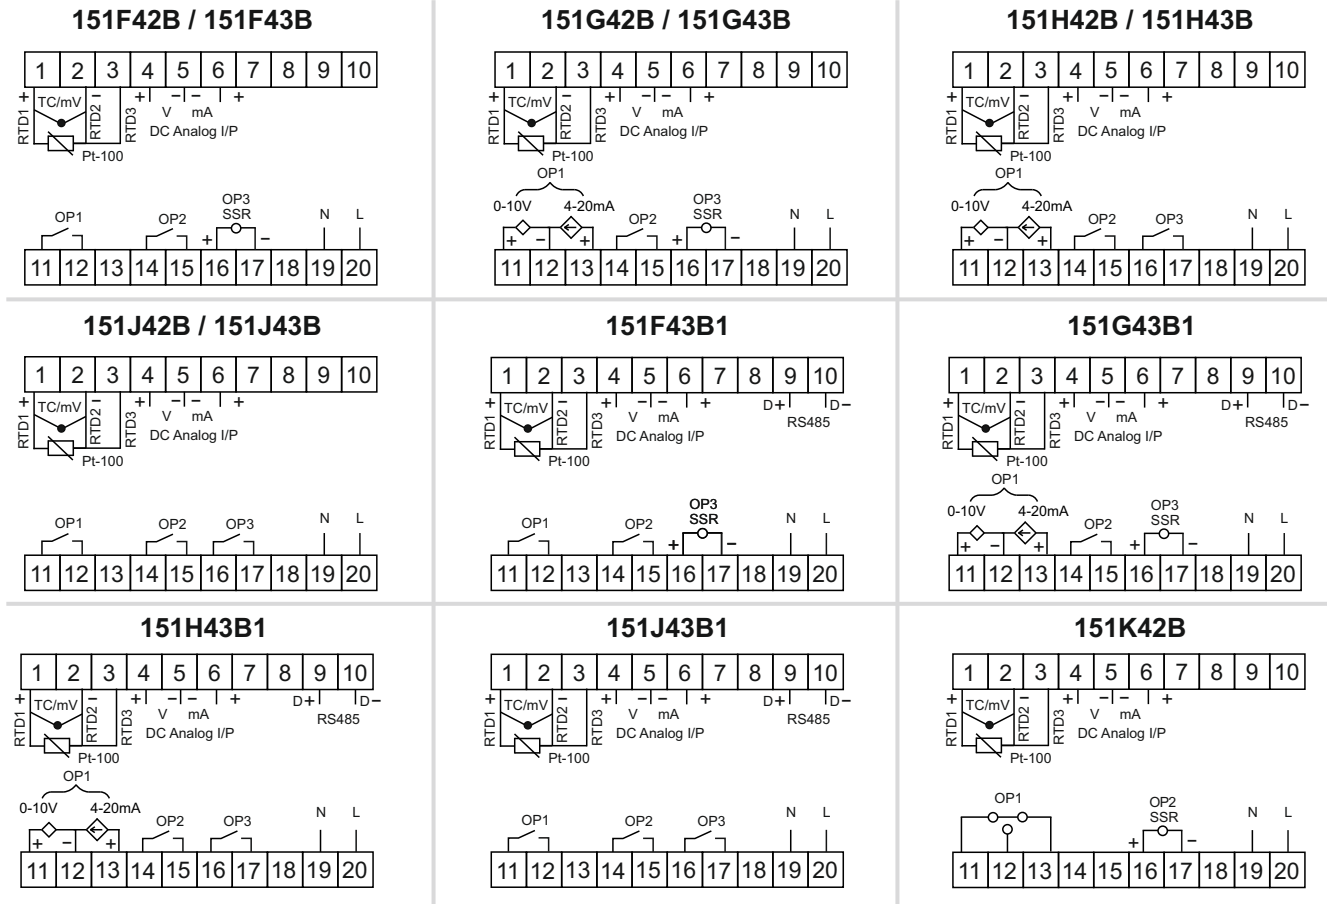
151F42B / 151F43B

| 1 | 2 | 3 | 4 | 5 | 6 | 7 | 8 | 9 | 10 |
|---|---|---|---|---|---|---|---|---|---|

+ TC/mV − + − − +
RTD1 RTD2 RTD3 V mA
DC Analog I/P
Pt-100

OP1 OP2 OP3 SSR N L
+ −

| 11 | 12 | 13 | 14 | 15 | 16 | 17 | 18 | 19 | 20 |
|---|---|---|---|---|---|---|---|---|---|

151G42B / 151G43B

| 1 | 2 | 3 | 4 | 5 | 6 | 7 | 8 | 9 | 10 |
|---|---|---|---|---|---|---|---|---|---|

+ TC/mV − + − − +
RTD1 RTD2 RTD3 V mA
DC Analog I/P
Pt-100

OP1
0-10V 4-20mA OP2 OP3 SSR N L
+ − + + −

| 11 | 12 | 13 | 14 | 15 | 16 | 17 | 18 | 19 | 20 |
|---|---|---|---|---|---|---|---|---|---|

151H42B / 151H43B

| 1 | 2 | 3 | 4 | 5 | 6 | 7 | 8 | 9 | 10 |
|---|---|---|---|---|---|---|---|---|---|

+ TC/mV − + − − +
RTD1 RTD2 RTD3 V mA
DC Analog I/P
Pt-100

OP1
0-10V 4-20mA OP2 OP3 N L
+ − +

| 11 | 12 | 13 | 14 | 15 | 16 | 17 | 18 | 19 | 20 |
|---|---|---|---|---|---|---|---|---|---|

151J42B / 151J43B

| 1 | 2 | 3 | 4 | 5 | 6 | 7 | 8 | 9 | 10 |
|---|---|---|---|---|---|---|---|---|---|

+ TC/mV − + − − +
RTD1 RTD2 RTD3 V mA
DC Analog I/P
Pt-100

OP1 OP2 OP3 N L

| 11 | 12 | 13 | 14 | 15 | 16 | 17 | 18 | 19 | 20 |
|---|---|---|---|---|---|---|---|---|---|

151F43B1

| 1 | 2 | 3 | 4 | 5 | 6 | 7 | 8 | 9 | 10 |
|---|---|---|---|---|---|---|---|---|---|

+ TC/mV − + − − + D+ D−
RTD1 RTD2 RTD3 V mA
DC Analog I/P RS485
Pt-100

OP1 OP2 OP3 SSR N L
+ −

| 11 | 12 | 13 | 14 | 15 | 16 | 17 | 18 | 19 | 20 |
|---|---|---|---|---|---|---|---|---|---|

151G43B1

| 1 | 2 | 3 | 4 | 5 | 6 | 7 | 8 | 9 | 10 |
|---|---|---|---|---|---|---|---|---|---|

+ TC/mV − + − − + D+ D−
RTD1 RTD2 RTD3 V mA
DC Analog I/P RS485
Pt-100

OP1
0-10V 4-20mA OP2 OP3 SSR N L
+ − + + −

| 11 | 12 | 13 | 14 | 15 | 16 | 17 | 18 | 19 | 20 |
|---|---|---|---|---|---|---|---|---|---|

151H43B1

| 1 | 2 | 3 | 4 | 5 | 6 | 7 | 8 | 9 | 10 |
|---|---|---|---|---|---|---|---|---|---|

+ TC/mV − + − − + D+ D−
RTD1 RTD2 RTD3 V mA
DC Analog I/P RS485
Pt-100

OP1
0-10V 4-20mA OP2 OP3 N L
+ − +

| 11 | 12 | 13 | 14 | 15 | 16 | 17 | 18 | 19 | 20 |
|---|---|---|---|---|---|---|---|---|---|

151J43B1

| 1 | 2 | 3 | 4 | 5 | 6 | 7 | 8 | 9 | 10 |
|---|---|---|---|---|---|---|---|---|---|

+ TC/mV − + − − + D+ D−
RTD1 RTD2 RTD3 V mA
DC Analog I/P RS485
Pt-100

OP1 OP2 OP3 N L

| 11 | 12 | 13 | 14 | 15 | 16 | 17 | 18 | 19 | 20 |
|---|---|---|---|---|---|---|---|---|---|

151K42B

| 1 | 2 | 3 | 4 | 5 | 6 | 7 | 8 | 9 | 10 |
|---|---|---|---|---|---|---|---|---|---|

+ TC/mV − + − − +
RTD1 RTD2 RTD3 V mA
DC Analog I/P
Pt-100

OP1 OP2 SSR N L
+ −

| 11 | 12 | 13 | 14 | 15 | 16 | 17 | 18 | 19 | 20 |
|---|---|---|---|---|---|---|---|---|---|